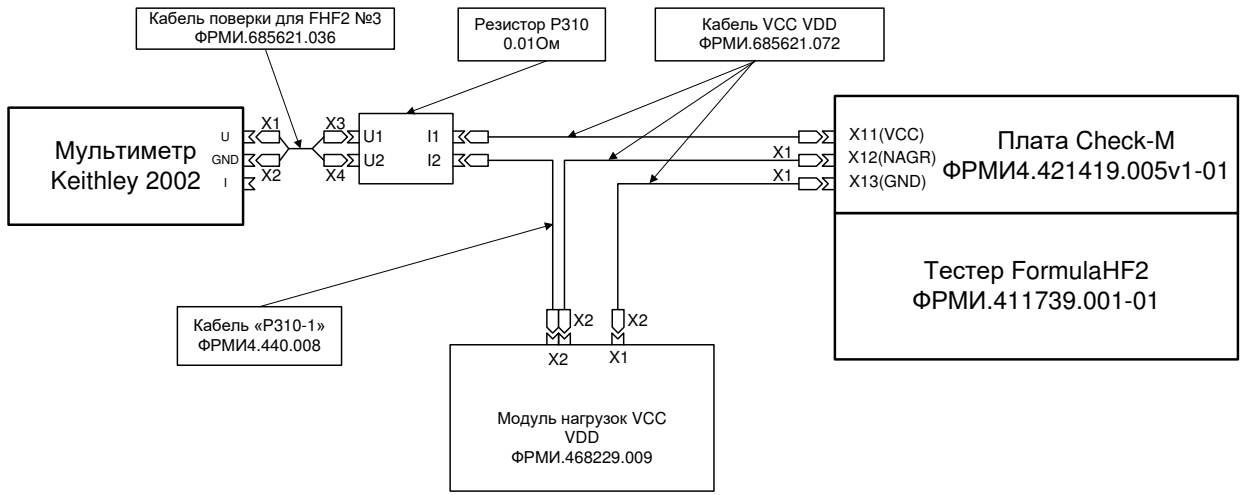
Кабель поверки для FHF2 №3
ФРМИ.685621.036

Резистор Р310
0.01Ом

Кабель VCC VDD
ФРМИ.685621.072

Мультиметр
Keithley 2002

U
GND
I

X1
X2
X3
X4

U1
U2
I1
I2

X1
X1

X11(VCC)
X12(NAGR)
X13(GND)

Плата Check-M
ФРМИ4.421419.005v1-01

Тестер FormulaHF2
ФРМИ.411739.001-01

Кабель «Р310-1»
ФРМИ4.440.008

X2
X2
X2
X1

Модуль нагрузок VCC
VDD
ФРМИ.468229.009